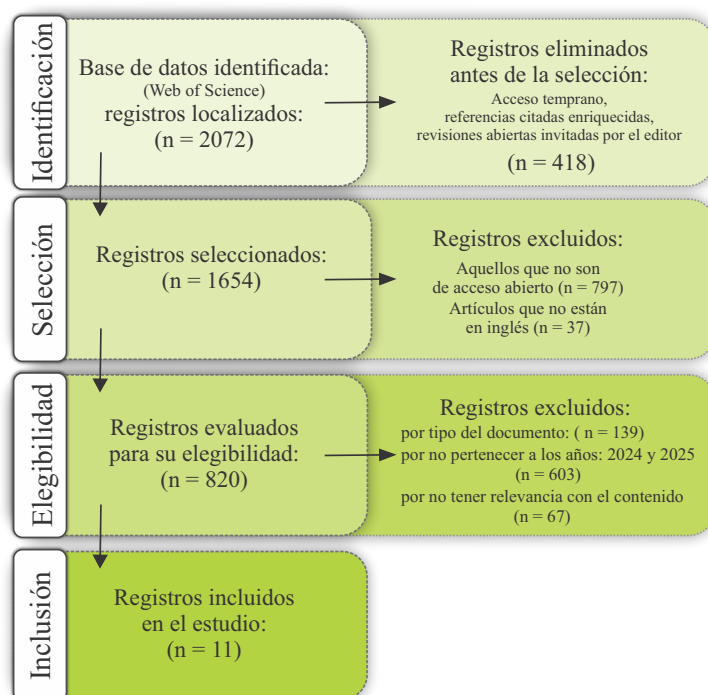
Identificación

Base de datos identificada:
(Web of Science)
registros localizados:
(n = 2072)

Registros eliminados antes de la selección:
Acceso temprano,
referencias citadas enriquecidas,
revisiones abiertas invitadas por el editor
(n = 418)

Selección

Registros seleccionados:
(n = 1654)

Registros excluidos:
Aquellos que no son de acceso abierto (n = 797)
Artículos que no están en inglés (n = 37)

Elegibilidad

Registros evaluados para su elegibilidad:
(n = 820)

Registros excluidos:
por tipo del documento: ( n = 139)
por no pertenecer a los años: 2024 y 2025 (n = 603)
por no tener relevancia con el contenido (n = 67)

Inclusión

Registros incluidos en el estudio:
(n = 11)